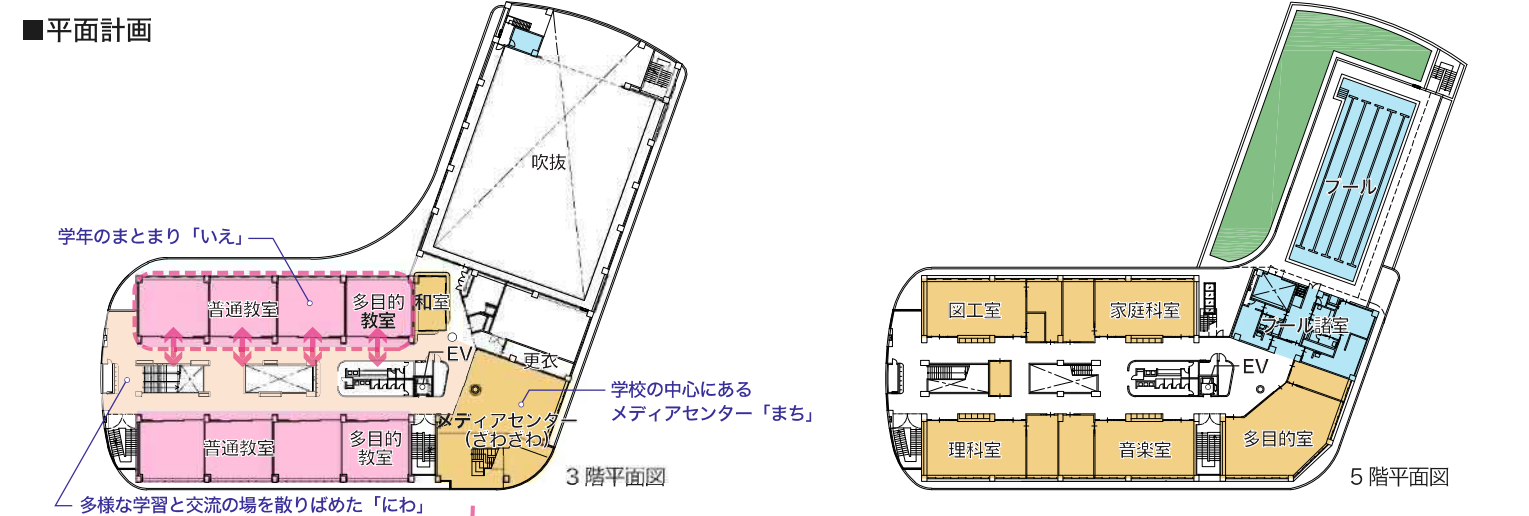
■平面計画

吹抜

学年のまとまり「いえ」

普通教室

多目的教室

和室

EV

更衣

学校の中心にある
メディアセンター「まち」

メディアセンター
(さわさわ)

普通教室

多目的教室

3 階平面図

多様な学習と交流の場を散りばめた「にわ」

プール

図工室

家庭科室

プール諸室

EV

理科室

音楽室

多目的室

5 階平面図